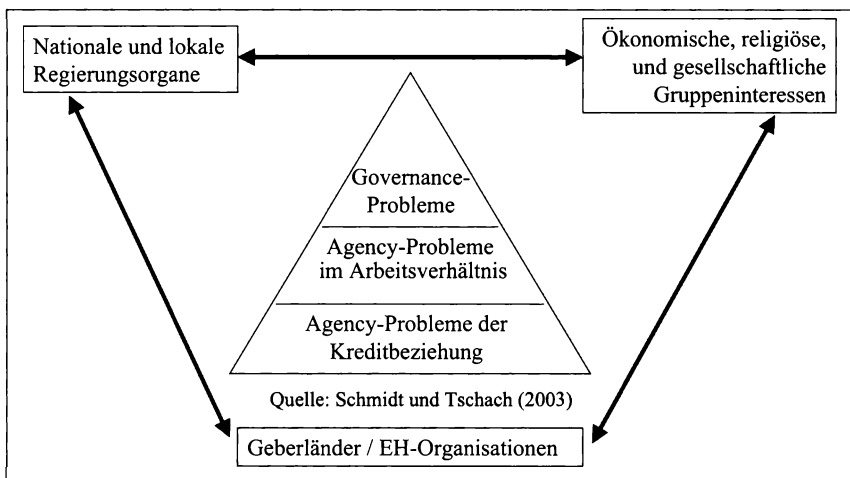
Nationale und lokale Regierungsorgane

Ökonomische, religiöse, und gesellschaftliche Gruppeninteressen

Governance-Probleme

Agency-Probleme im Arbeitsverhältnis

Agency-Probleme der Kreditbeziehung

Quelle: Schmidt und Tschach (2003)

Geberländer / EH-Organisationen